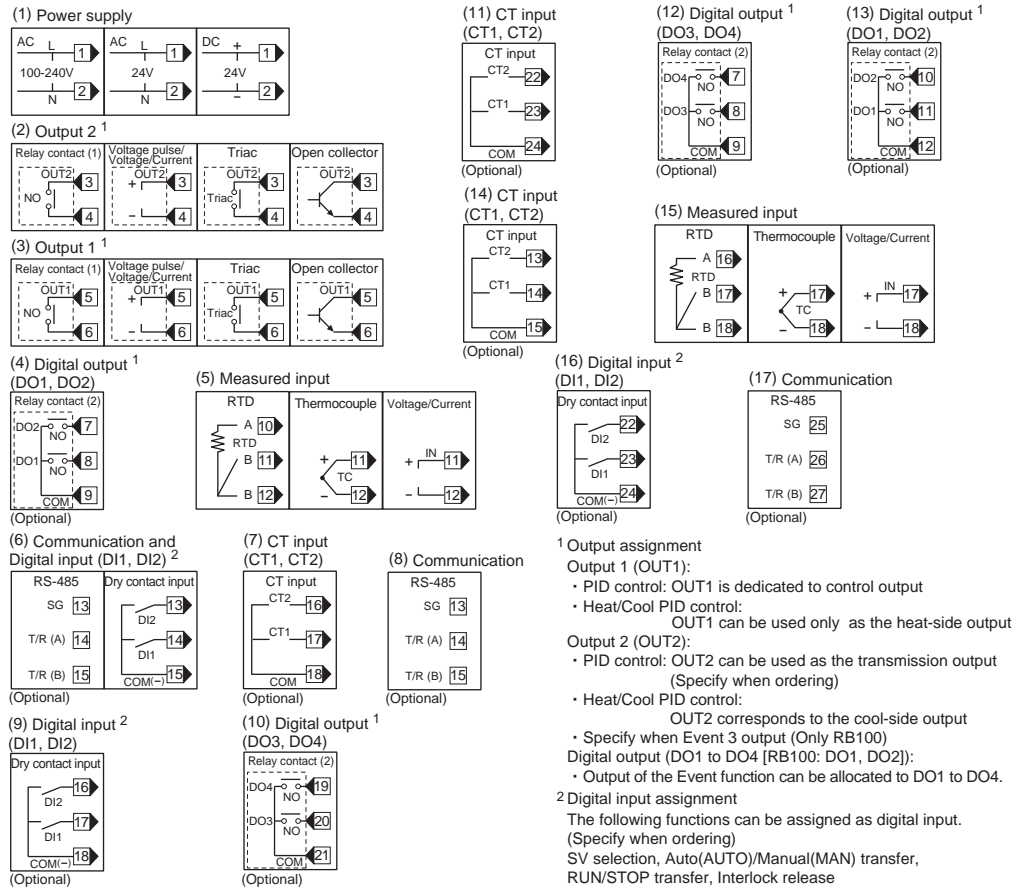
(1) Power supply

AC L 1 100-240V N 2
AC L 1 24V N 2
DC + 1 24V − 2

(2) Output 2 $^1$

Relay contact (1) OUT2 NO 3 4
Voltage pulse/ Voltage/Current OUT2 + 3 − 4
Triac OUT2 Triac 3 4
Open collector OUT2 3 4

(3) Output 1 $^1$

Relay contact (1) OUT1 NO 5 6
Voltage pulse/ Voltage/Current OUT1 + 5 − 6
Triac OUT1 Triac 5 6
Open collector OUT1 5 6

(4) Digital output $^1$
(DO1, DO2)

Relay contact (2) DO2 NO 7 DO1 NO 8 COM 9
(Optional)

(5) Measured input

RTD A 10 RTD B 11 B 12
Thermocouple + 11 TC − 12
Voltage/Current + IN 11 − 12

(6) Communication and Digital input (DI1, DI2) $^2$

RS-485 SG 13 T/R (A) 14 T/R (B) 15
Dry contact input DI2 13 DI1 14 COM(−) 15
(Optional)

(7) CT input
(CT1, CT2)

CT input CT2 16 CT1 17 COM 18
(Optional)

(8) Communication

RS-485 SG 13 T/R (A) 14 T/R (B) 15
(Optional)

(9) Digital input $^2$
(DI1, DI2)

Dry contact input DI2 16 DI1 17 COM(−) 18
(Optional)

(10) Digital output $^1$
(DO3, DO4)

Relay contact (2) DO4 NO 19 DO3 NO 20 COM 21
(Optional)

(11) CT input
(CT1, CT2)

CT input CT2 22 CT1 23 COM 24
(Optional)

(12) Digital output $^1$
(DO3, DO4)

Relay contact (2) DO4 NO 7 DO3 NO 8 COM 9
(Optional)

(13) Digital output $^1$
(DO1, DO2)

Relay contact (2) DO2 NO 10 DO1 NO 11 COM 12
(Optional)

(14) CT input
(CT1, CT2)

CT input CT2 13 CT1 14 COM 15
(Optional)

(15) Measured input

RTD A 16 RTD B 17 B 18
Thermocouple + 17 TC − 18
Voltage/Current + IN 17 − 18

(16) Digital input $^2$
(DI1, DI2)

Dry contact input DI2 22 DI1 23 COM(−) 24
(Optional)

(17) Communication

RS-485 SG 25 T/R (A) 26 T/R (B) 27
(Optional)

$^1$ Output assignment
Output 1 (OUT1):
・PID control: OUT1 is dedicated to control output
・Heat/Cool PID control:
OUT1 can be used only as the heat-side output
Output 2 (OUT2):
・PID control: OUT2 can be used as the transmission output (Specify when ordering)
・Heat/Cool PID control:
OUT2 corresponds to the cool-side output
・Specify when Event 3 output (Only RB100)
Digital output (DO1 to DO4 [RB100: DO1, DO2]):
・Output of the Event function can be allocated to DO1 to DO4.

$^2$ Digital input assignment
The following functions can be assigned as digital input.
(Specify when ordering)
SV selection, Auto(AUTO)/Manual(MAN) transfer,
RUN/STOP transfer, Interlock release